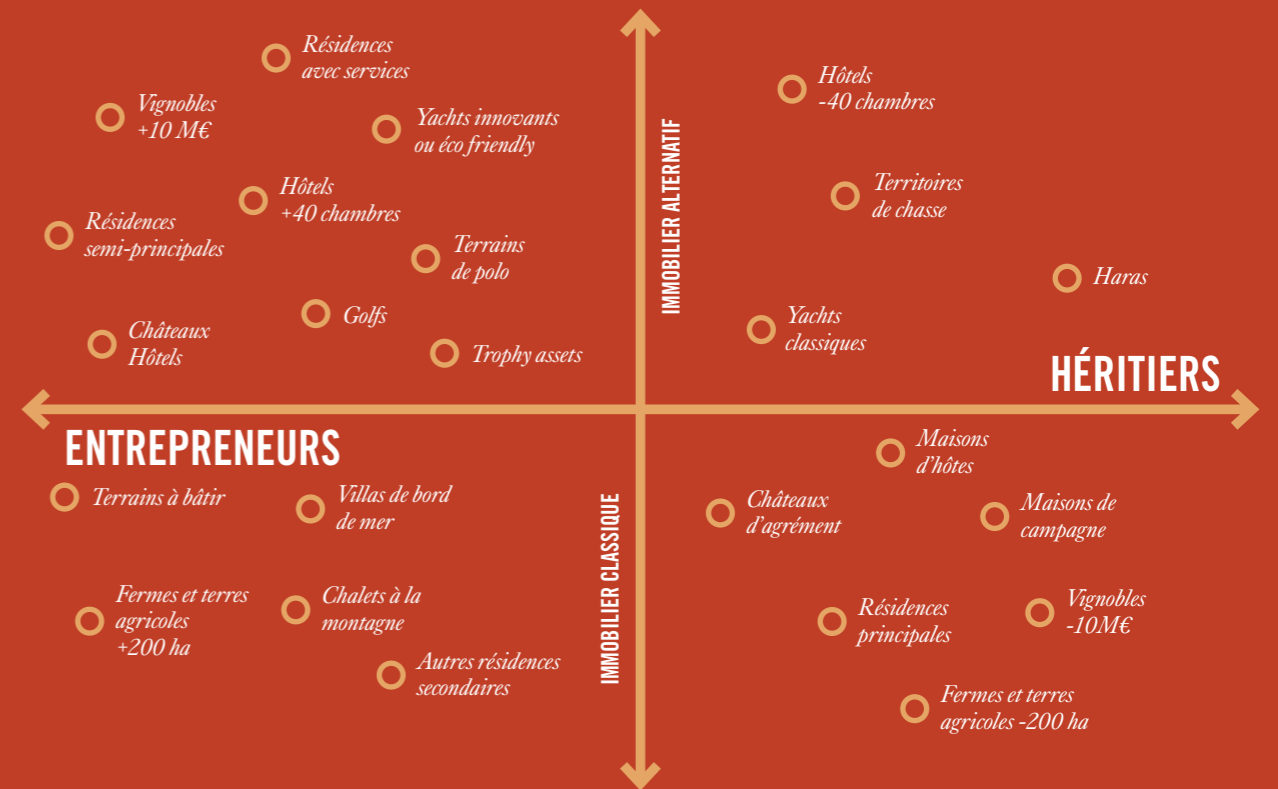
Résidences avec services

Vignobles +10 M€

Yachts innovants ou éco friendly

Hôtels +40 chambres

Résidences semi-principales

Terrains de polo

Golfs

Châteaux Hôtels

Trophy assets

IMMOBILIER ALTERNATIF

Hôtels -40 chambres

Territoires de chasse

Haras

Yachts classiques

HÉRITIERS

ENTREPRENEURS

Terrains à bâtir

Villas de bord de mer

Fermes et terres agricoles +200 ha

Chalets à la montagne

Autres résidences secondaires

IMMOBILIER CLASSIQUE

Maisons d'hôtes

Châteaux d'agrément

Maisons de campagne

Résidences principales

Vignobles -10M€

Fermes et terres agricoles -200 ha